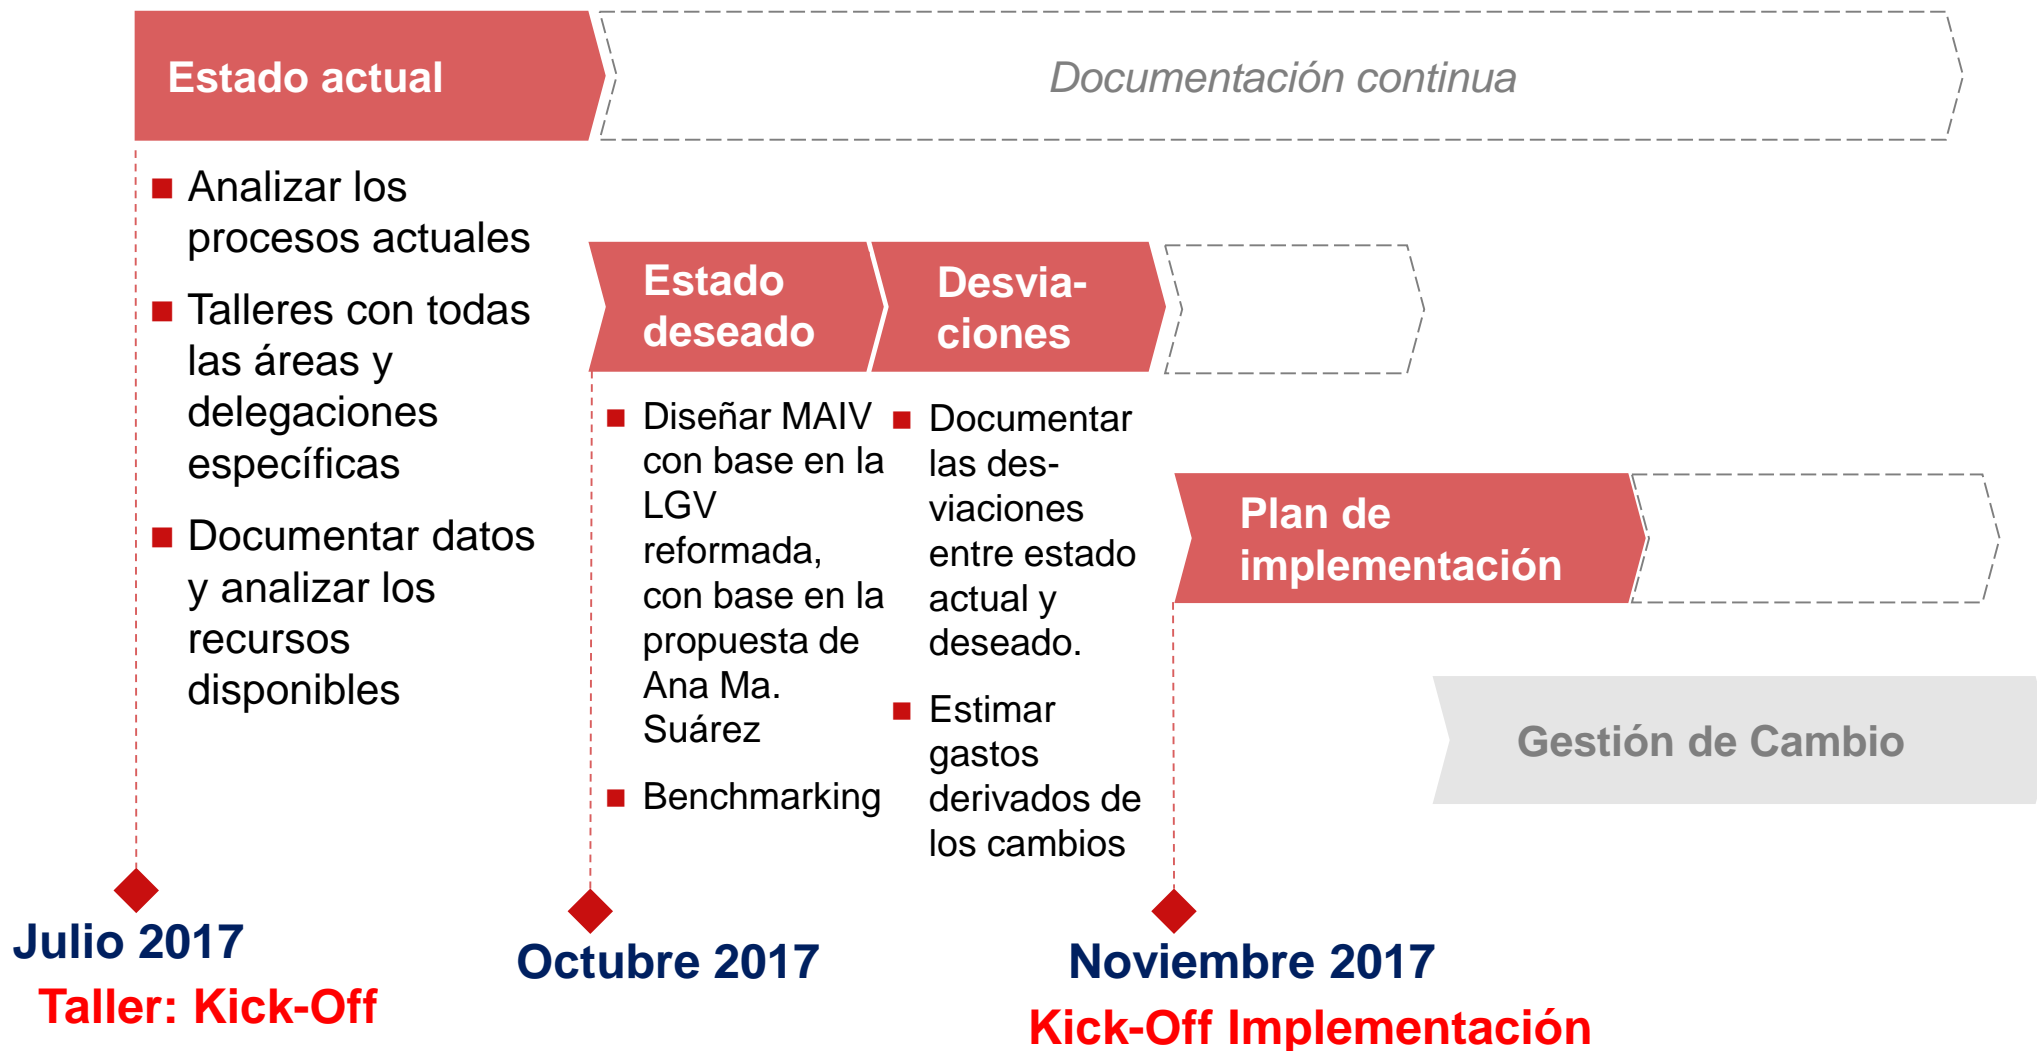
Estado actual

Documentación continua

- Analizar los procesos actuales
- Talleres con todas las áreas y delegaciones específicas
- Documentar datos y analizar los recursos disponibles

Estado deseado

Desvia-ciones

- Diseñar MAIV con base en la LGV reformada, con base en la propuesta de Ana Ma. Suárez
- Benchmarking

- Documentar las des-viaciones entre estado actual y deseado.
- Estimar gastos derivados de los cambios

Plan de implementación

Gestión de Cambio

Julio 2017
Taller: Kick-Off

Octubre 2017

Noviembre 2017
Kick-Off Implementación